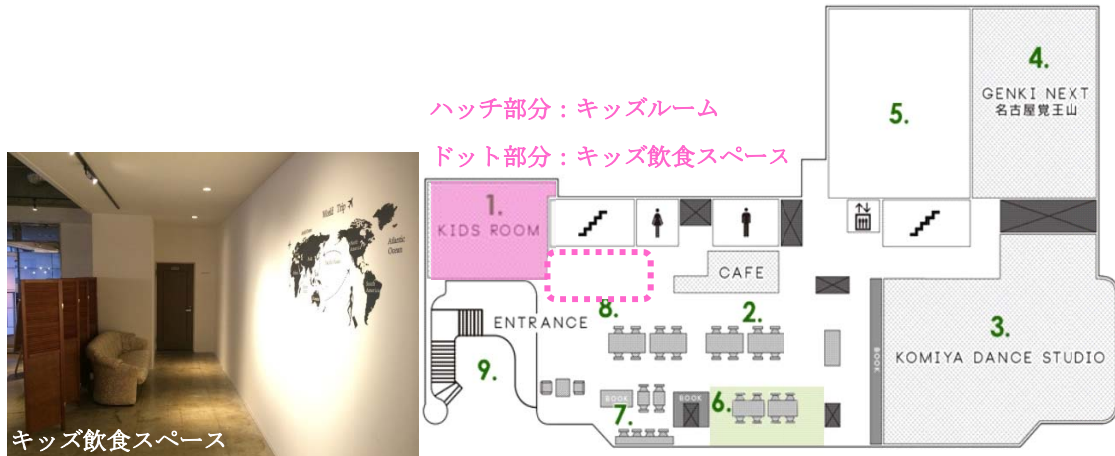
ハッチ部分：キッズルーム
ドット部分：キッズ飲食スペース

World Trip
Atlantic Ocean

キッズ飲食スペース

1.
KIDS ROOM

5.

4.
GENKI NEXT
名古屋覚王山

CAFE

2.

8.

ENTRANCE

3.
KOMIYA DANCE STUDIO

BOOK

9.

BOOK
7.

BOOK
6.